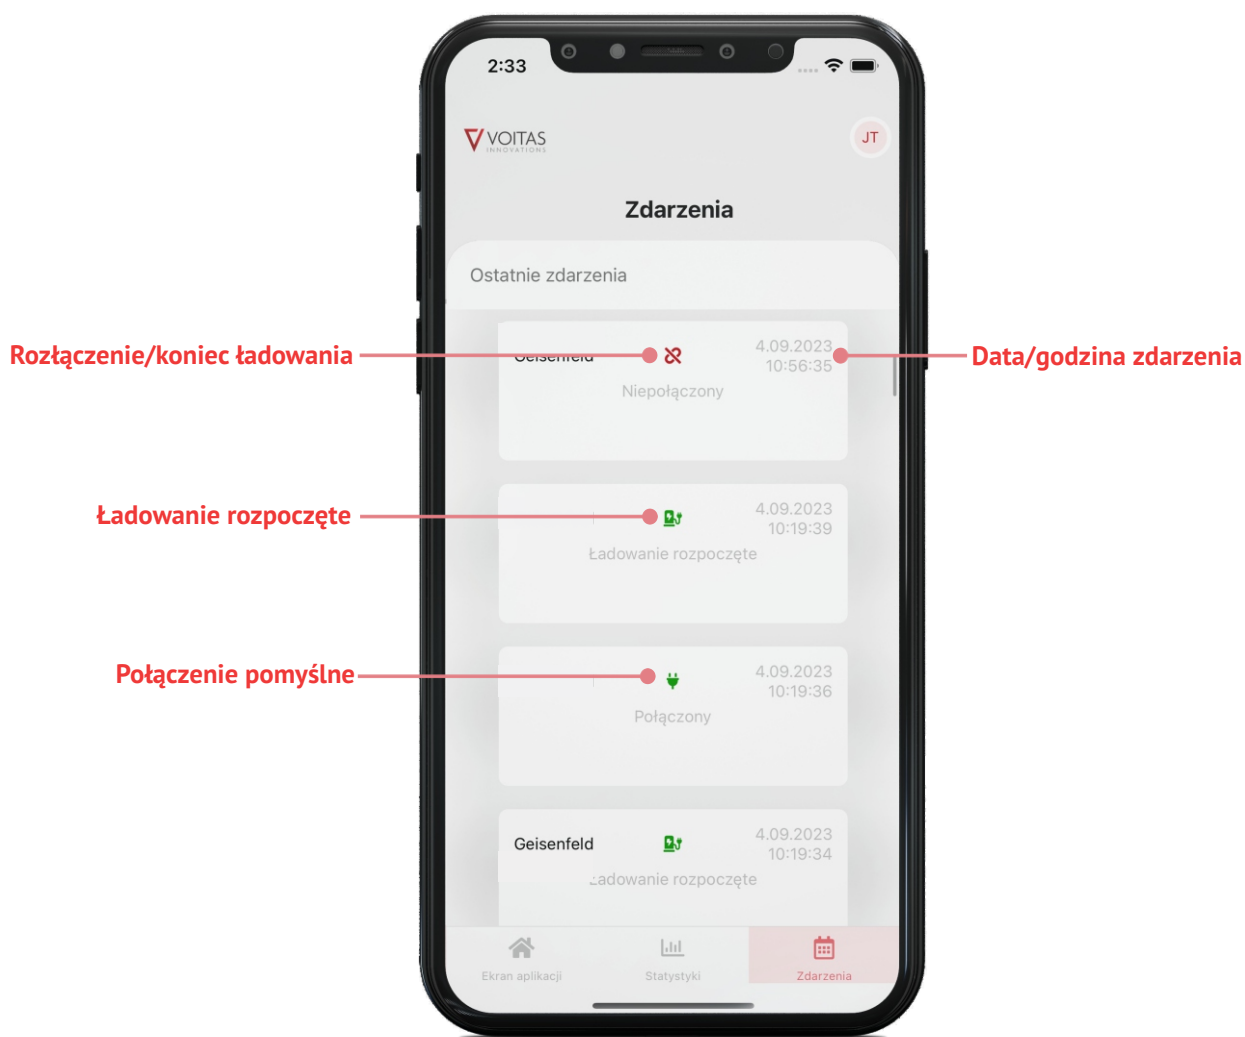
2:33

VOITAS
INNOVATIONS

JT

Zdarzenia

Ostatnie zdarzenia

Rozłączenie/koniec ładowania

Data/godzina zdarzenia

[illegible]

4.09.2023
10:56:35

Niepołączony

Ładowanie rozpoczęte

4.09.2023
10:19:39

Ładowanie rozpoczęte

Połączenie pomyślne

4.09.2023
10:19:36

Połączony

Geisenfeld

4.09.2023
10:19:34

Ładowanie rozpoczęte

Ekran aplikacji

Statystyki

Zdarzenia